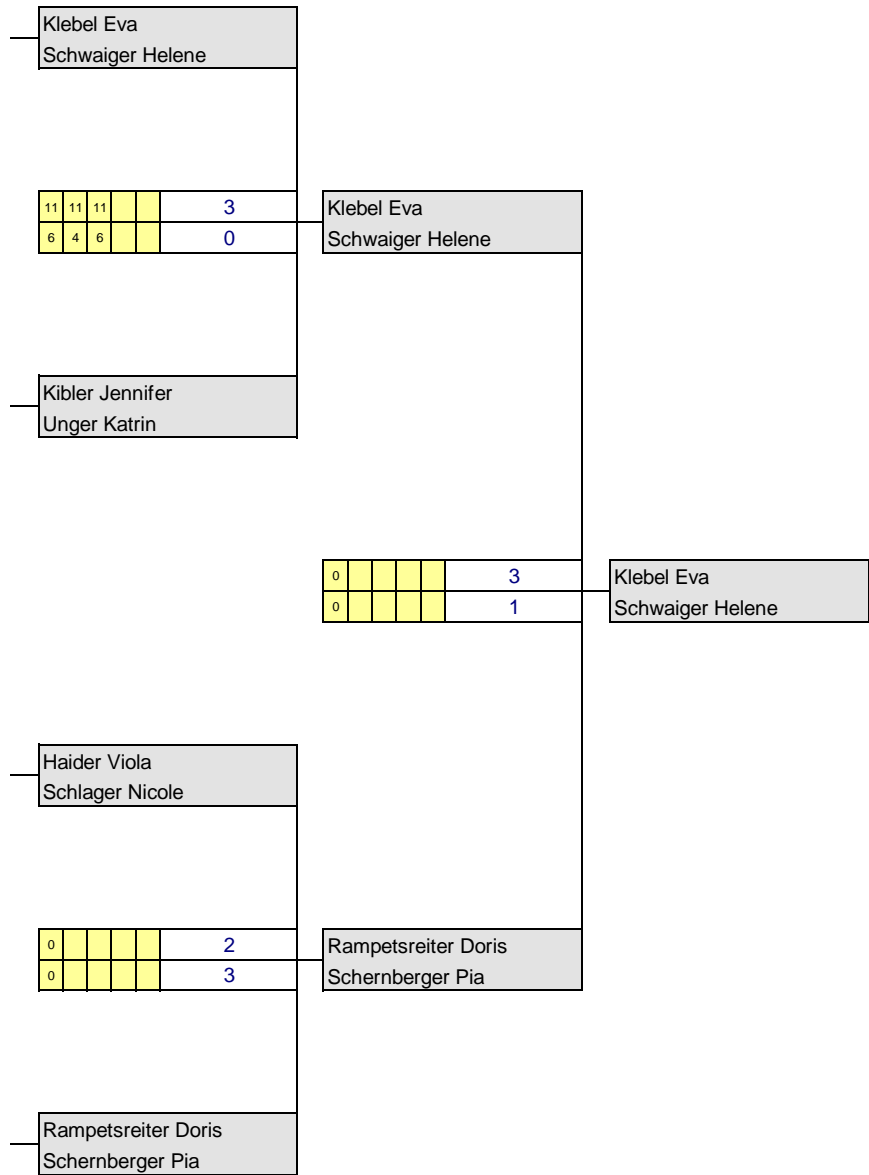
Klebel Eva
Schwaiger Helene

| 11 | 11 | 11 | | | 3 |
|---|---|---|---|---|---|
| 6 | 4 | 6 | | | 0 |

Klebel Eva
Schwaiger Helene

Kibler Jennifer
Unger Katrin

| 0 | | | | | 3 |
|---|---|---|---|---|---|
| 0 | | | | | 1 |

Klebel Eva
Schwaiger Helene

Haider Viola
Schlager Nicole

| 0 | | | | | 2 |
|---|---|---|---|---|---|
| 0 | | | | | 3 |

Rampetsreiter Doris
Schernberger Pia

Rampetsreiter Doris
Schernberger Pia